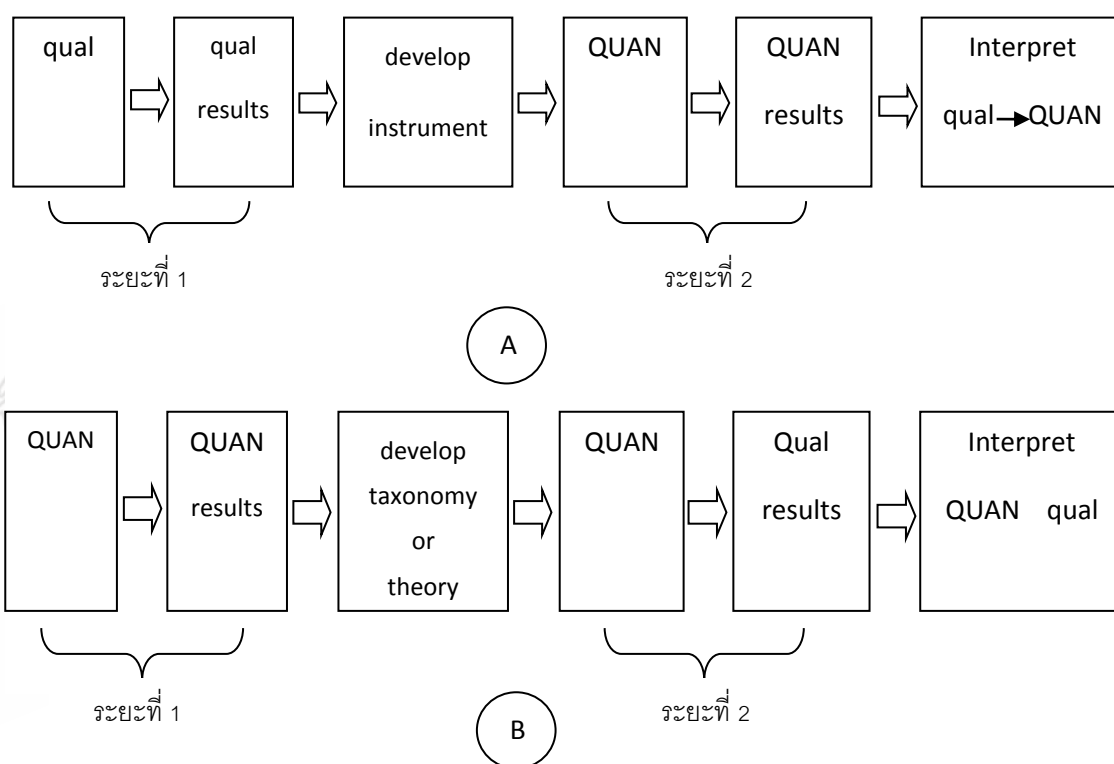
qual

qual results

develop instrument

QUAN

QUAN results

Interpret qual → QUAN

ระยะที่ 1

ระยะที่ 2

A

QUAN

QUAN results

develop taxonomy or theory

QUAN

Qual results

Interpret QUAN qual

ระยะที่ 1

ระยะที่ 2

B